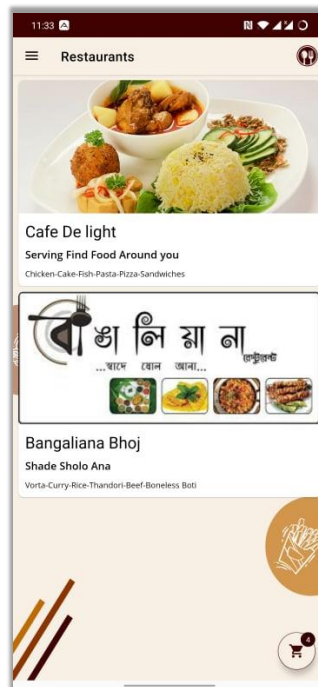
11:33

Restaurants

Cafe De light

Serving Find Food Around you

Chicken-Cake-Fish-Pasta-Pizza-Sandwiches

বাঙালিয়ানা রেস্টুরেন্ট
...স্বাদে ষোল আনা...

Bangaliana Bhoj

Shade Sholo Ana

Vorta-Curry-Rice-Thandori-Beef-Boneless Boti

4